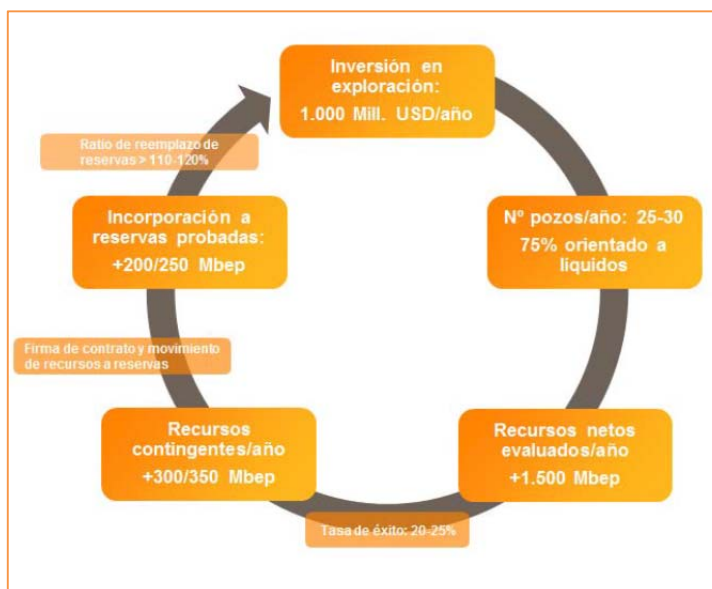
Inversión en exploración:
1.000 Mill. USD/año

Nº pozos/año: 25-30
75% orientado a liquidos

Recursos netos evaluados/año
+1.500 Mbep

Tasa de éxito: 20-25%

Recursos contingentes/año
+300/350 Mbep

Firma de contrato y movimiento de recursos a reservas

Incorporación a reservas probadas:
+200/250 Mbep

Ratio de reemplazo de reservas > 110-120%